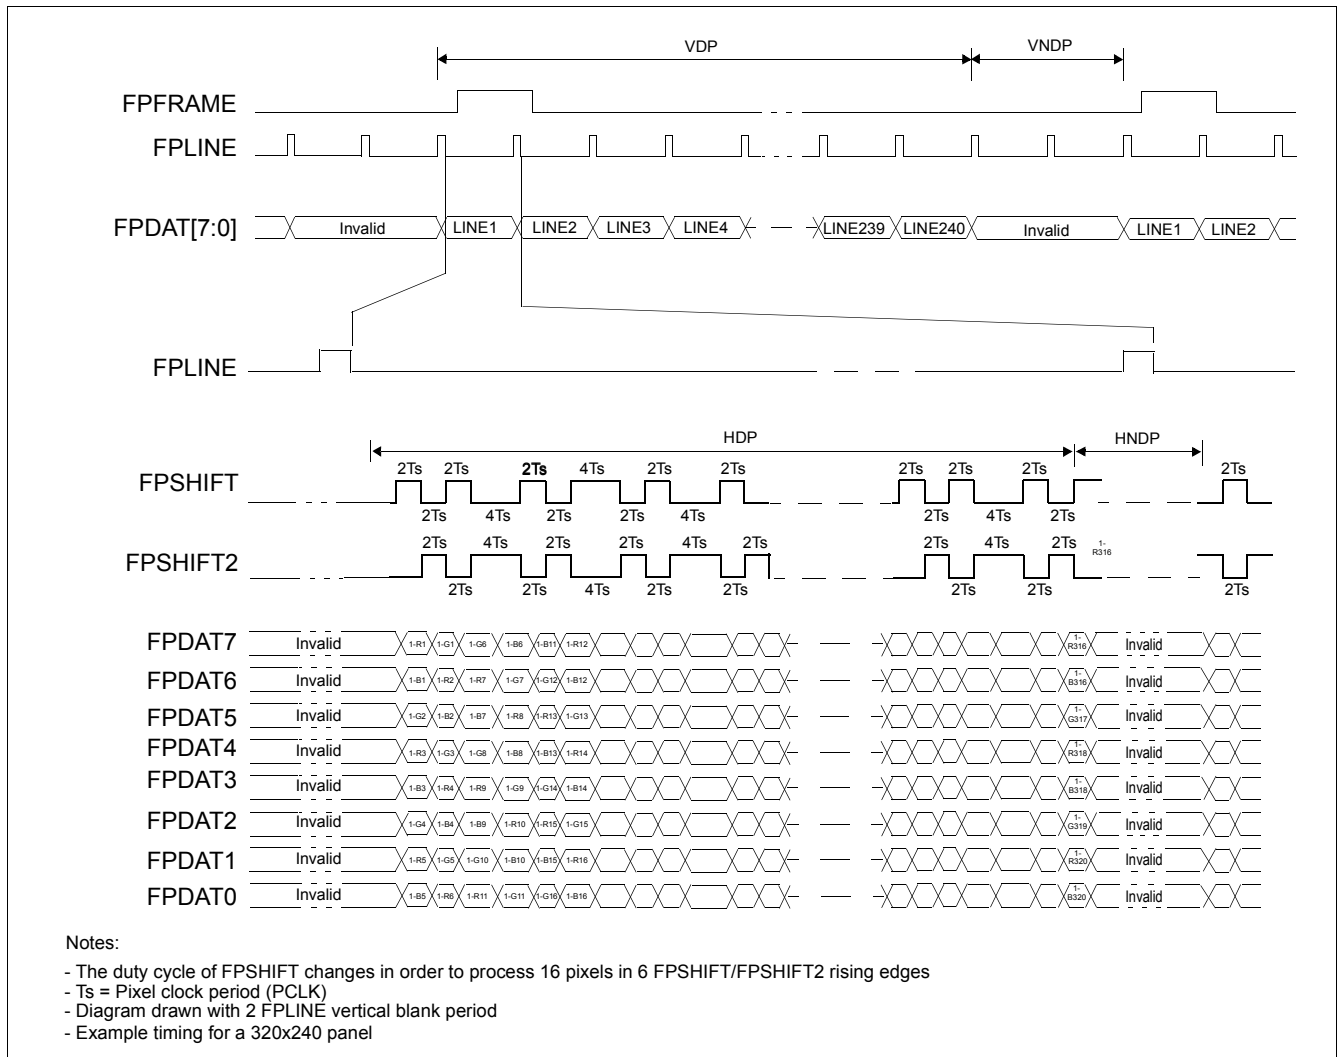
VDP
VNDP
FPFRAME
FPLINE
FPDAT[7:0]
Invalid
LINE1
LINE2
LINE3
LINE4
LINE239
LINE240
Invalid
LINE1
LINE2
FPLINE
HDP
HNDP
FPSHIFT
2Ts 2Ts 2Ts 4Ts 2Ts 2Ts 2Ts 2Ts 2Ts 2Ts
2Ts 4Ts 2Ts 2Ts 4Ts 2Ts 4Ts 2Ts
FPSHIFT2
2Ts 4Ts 2Ts 2Ts 4Ts 2Ts 2Ts 4Ts 2Ts
1-R316
2Ts 2Ts 4Ts 2Ts 2Ts 2Ts 2Ts 2Ts
FPDAT7 Invalid 1-R1 1-G1 1-G6 1-B6 1-B11 1-R12 1-R316 Invalid
FPDAT6 Invalid 1-B1 1-R2 1-R7 1-G7 1-G12 1-B12 1-B316 Invalid
FPDAT5 Invalid 1-G2 1-B2 1-B7 1-R8 1-R13 1-G13 1-G317 Invalid
FPDAT4 Invalid 1-R3 1-G3 1-G8 1-B8 1-B13 1-R14 1-R318 Invalid
FPDAT3 Invalid 1-B3 1-R4 1-R9 1-G9 1-G14 1-B14 1-B318 Invalid
FPDAT2 Invalid 1-G4 1-B4 1-B9 1-R10 1-R15 1-G15 1-G319 Invalid
FPDAT1 Invalid 1-R5 1-G5 1-G10 1-B10 1-B15 1-R16 1-R320 Invalid
FPDAT0 Invalid 1-B5 1-R6 1-R11 1-G11 1-G16 1-B16 1-B320 Invalid

Notes:

- The duty cycle of FPSHIFT changes in order to process 16 pixels in 6 FPSHIFT/FPSHIFT2 rising edges
- Ts = Pixel clock period (PCLK)
- Diagram drawn with 2 FPLINE vertical blank period
- Example timing for a 320x240 panel